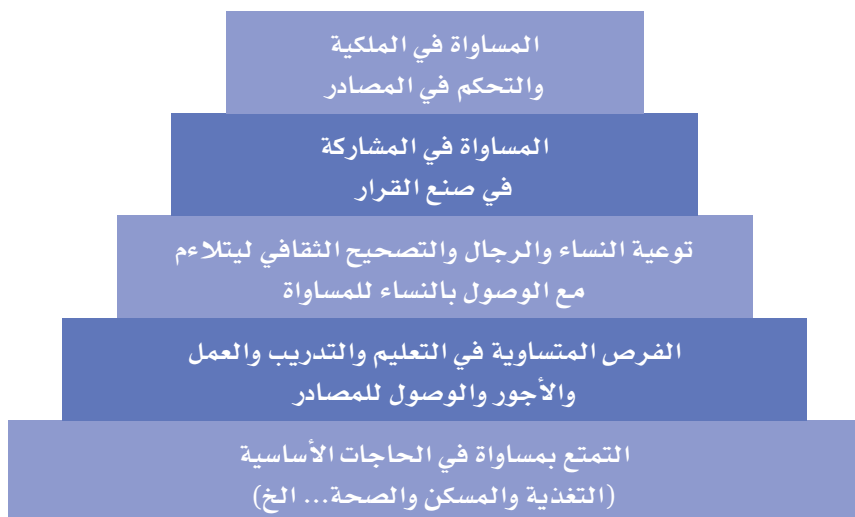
المساواة في الملكية
والتحكم في المصادر

المساواة في المشاركة
في صنع القرار

توعية النساء والرجال والتصحيح الثقافي ليتلاءم
مع الوصول بالنساء للمساواة

الفرص المتساوية في التعليم والتدريب والعمل
والأجور والوصول للمصادر

التمتع بمساواة في الحاجات الأساسية
(التغذية والمسكن والصحة... الخ)